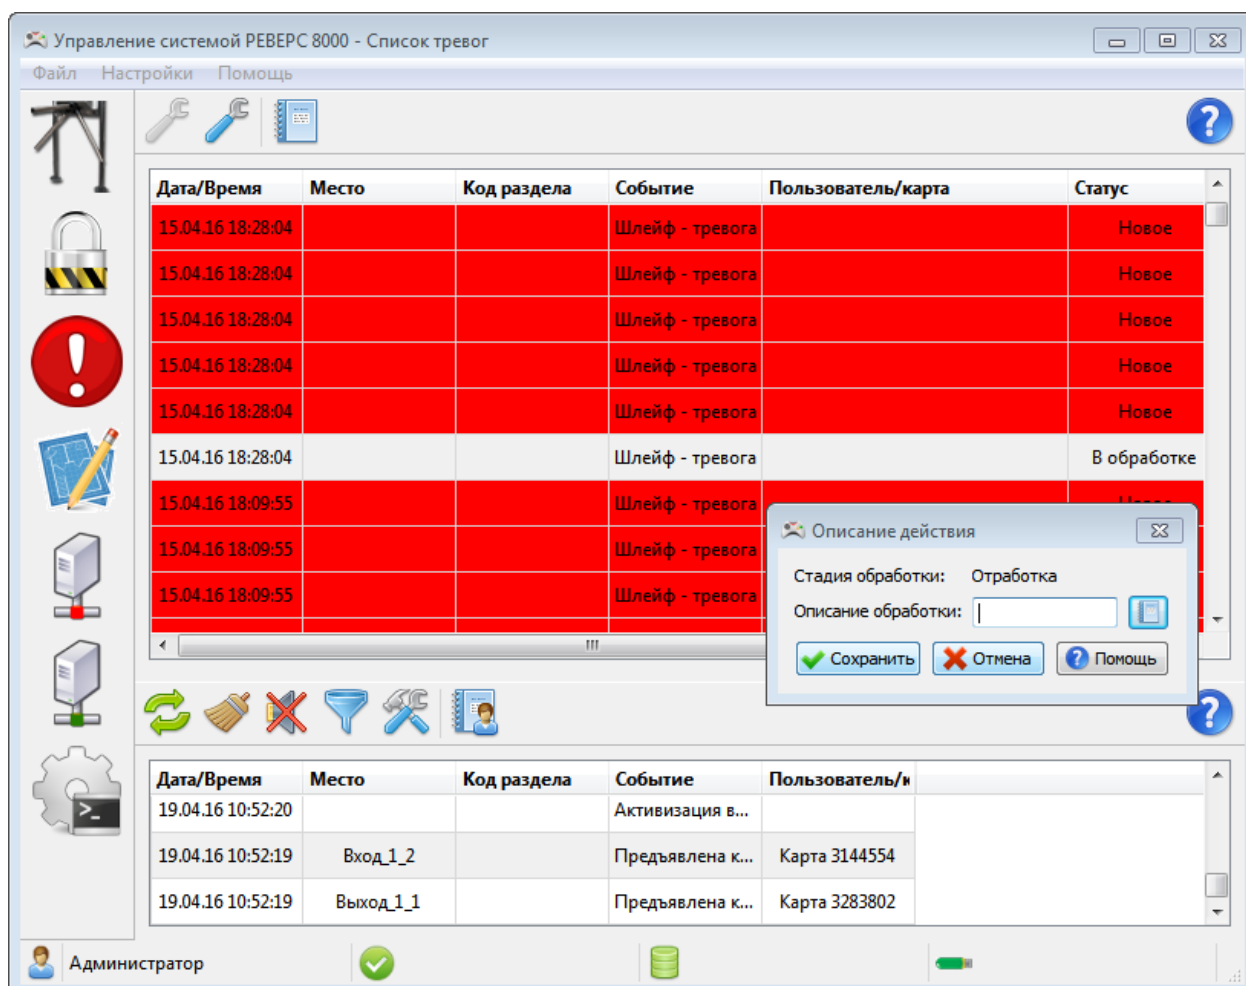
Управление системой РЕВЕРС 8000 - Список тревог

Файл Настройки Помощь

| Дата/Время | Место | Код раздела | Событие | Пользователь/карта | Статус |
|---|---|---|---|---|---|
| 15.04.16 18:28:04 | | | Шлейф - тревога | | Новое |
| 15.04.16 18:28:04 | | | Шлейф - тревога | | Новое |
| 15.04.16 18:28:04 | | | Шлейф - тревога | | Новое |
| 15.04.16 18:28:04 | | | Шлейф - тревога | | Новое |
| 15.04.16 18:28:04 | | | Шлейф - тревога | | Новое |
| 15.04.16 18:28:04 | | | Шлейф - тревога | | В обработке |
| 15.04.16 18:09:55 | | | Шлейф - тревога | | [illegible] |
| 15.04.16 18:09:55 | | | Шлейф - тревога | | |
| 15.04.16 18:09:55 | | | Шлейф - тревога | | |

Описание действия

Стадия обработки: Отработка

Описание обработки:

Сохранить Отмена Помощь

| Дата/Время | Место | Код раздела | Событие | Пользователь/к |
|---|---|---|---|---|
| 19.04.16 10:52:20 | | | Активизация в... | |
| 19.04.16 10:52:19 | Вход_1_2 | | Предъявлена к... | Карта 3144554 |
| 19.04.16 10:52:19 | Выход_1_1 | | Предъявлена к... | Карта 3283802 |

Администратор